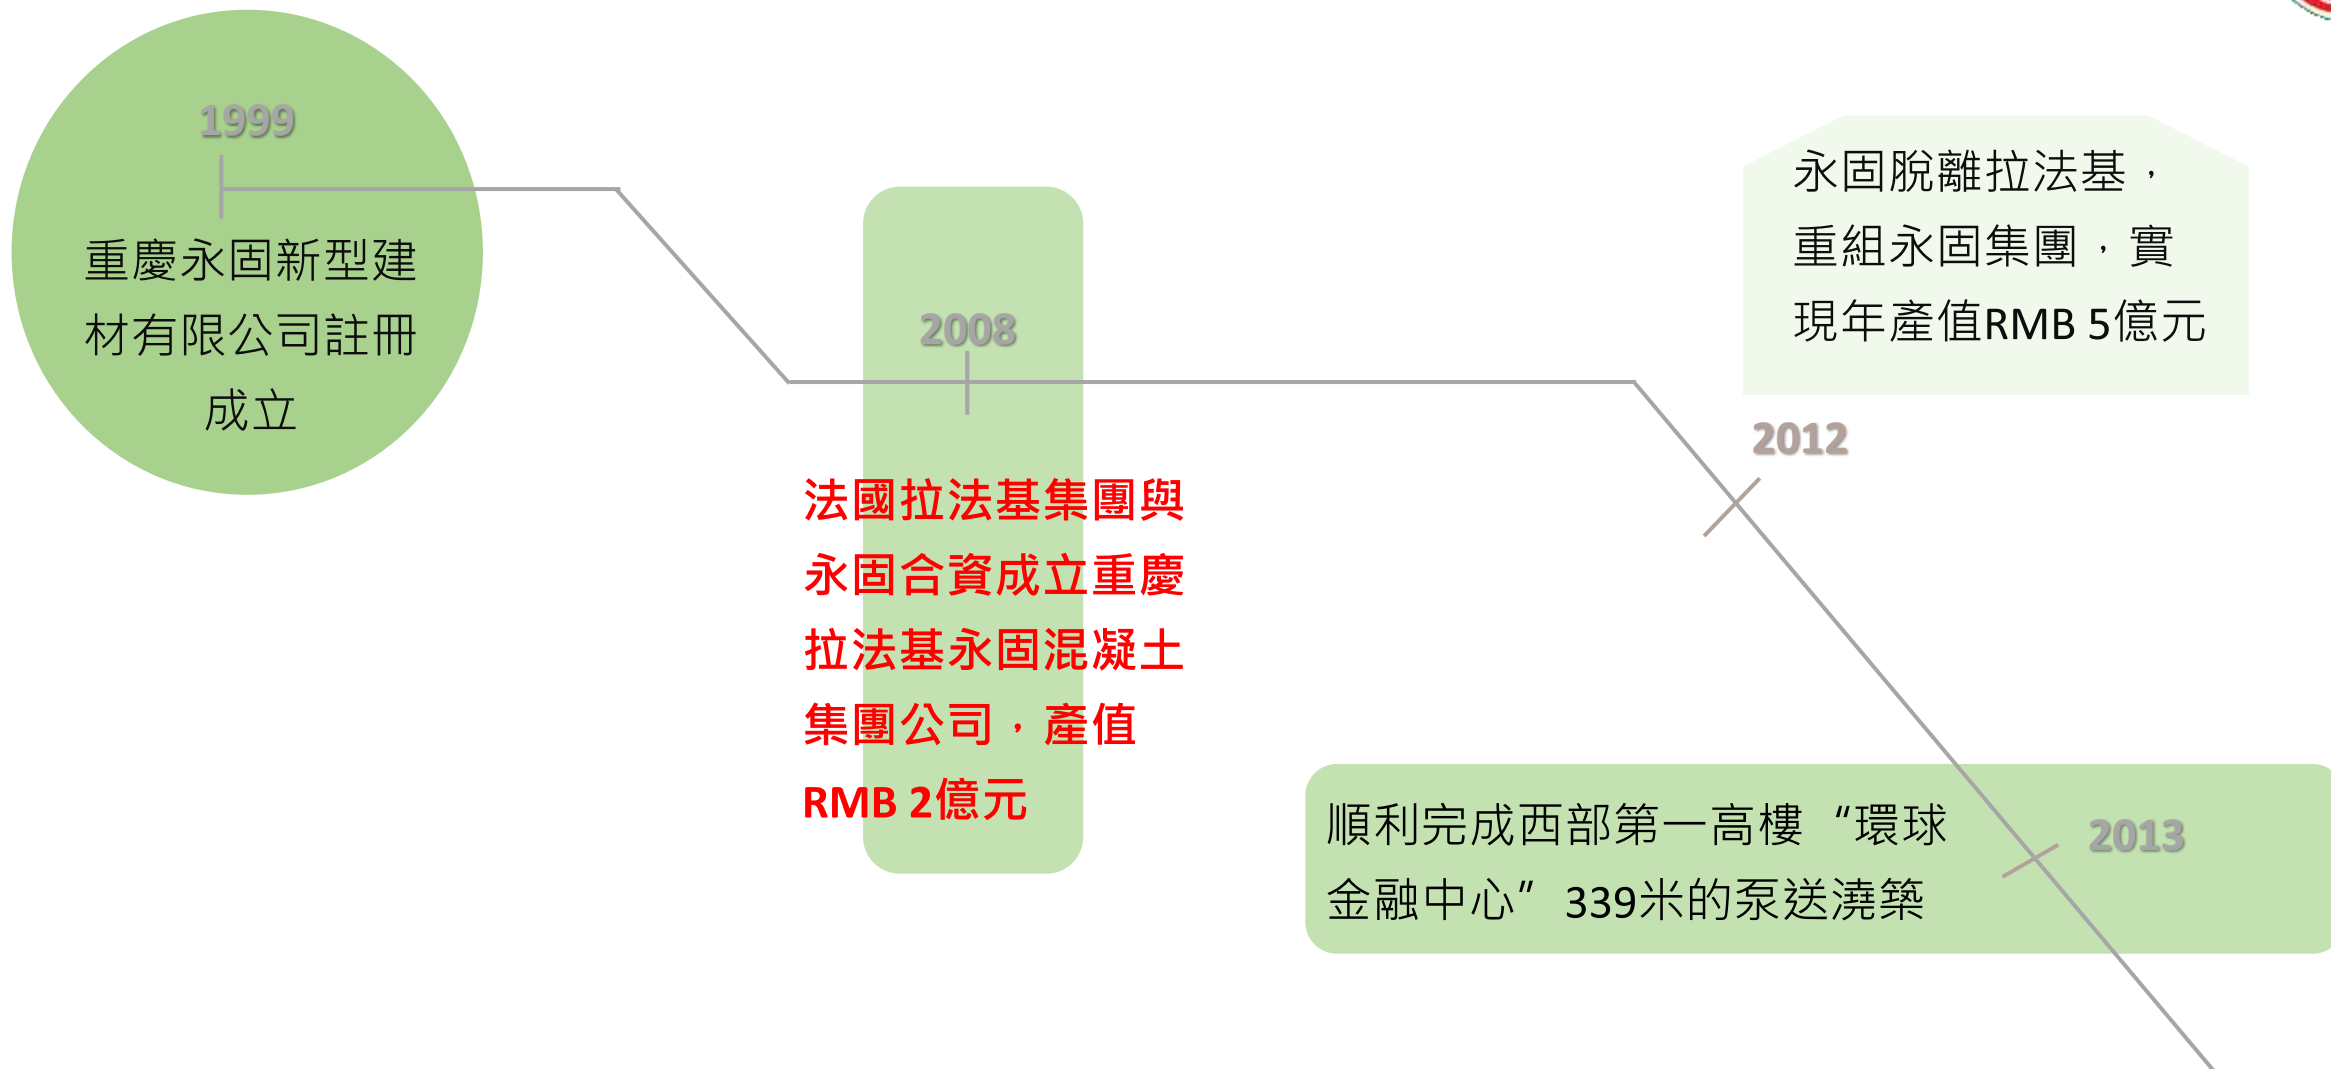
1999

重慶永固新型建材有限公司註冊成立

2008

法國拉法基集團與永固合資成立重慶拉法基永固混凝土集團公司，產值RMB 2億元

永固脫離拉法基，重組永固集團，實現年產值RMB 5億元

2012

順利完成西部第一高樓“環球金融中心”339米的泵送澆築

2013